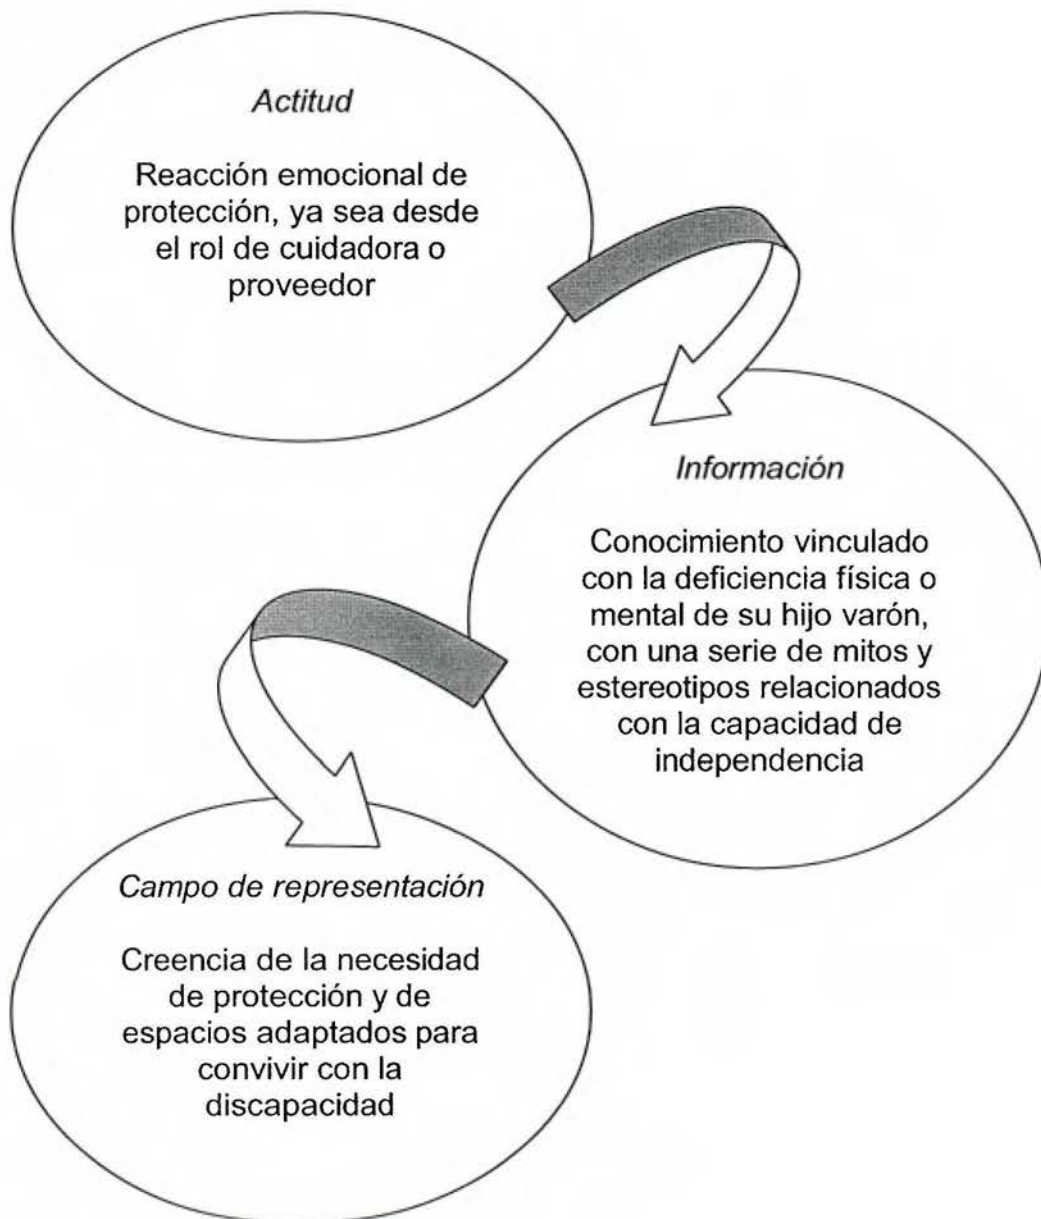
*Actitud*

Reacción emocional de protección, ya sea desde el rol de cuidadora o proveedor

*Información*

Conocimiento vinculado con la deficiencia física o mental de su hijo varón, con una serie de mitos y estereotipos relacionados con la capacidad de independencia

*Campo de representación*

Creencia de la necesidad de protección y de espacios adaptados para convivir con la discapacidad